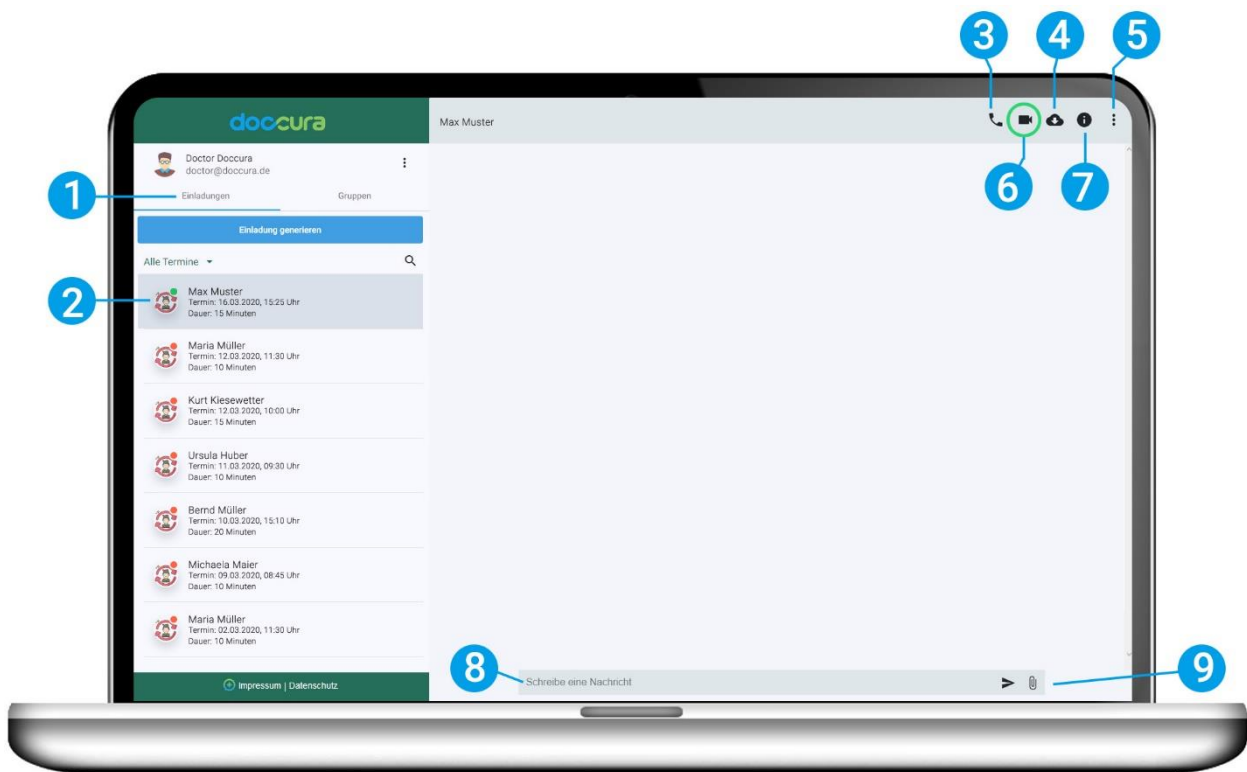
3 4 5

doccura

Max Muster

Doctor Doccura
doctor@doccura.de

1 Einladungen Gruppen

6 7

Einladung generieren

Alle Termine

2 Max Muster
Termin: 16.03.2020, 15:25 Uhr
Dauer: 15 Minuten

Maria Müller
Termin: 12.03.2020, 11:30 Uhr
Dauer: 10 Minuten

Kurt Kiesewetter
Termin: 12.03.2020, 10:00 Uhr
Dauer: 15 Minuten

Ursula Huber
Termin: 11.03.2020, 09:30 Uhr
Dauer: 10 Minuten

Bernd Müller
Termin: 10.03.2020, 15:10 Uhr
Dauer: 20 Minuten

Michaela Maier
Termin: 09.03.2020, 08:45 Uhr
Dauer: 10 Minuten

Maria Müller
Termin: 02.03.2020, 11:30 Uhr
Dauer: 10 Minuten

Impressum | Datenschutz

8 Schreibe eine Nachricht 9